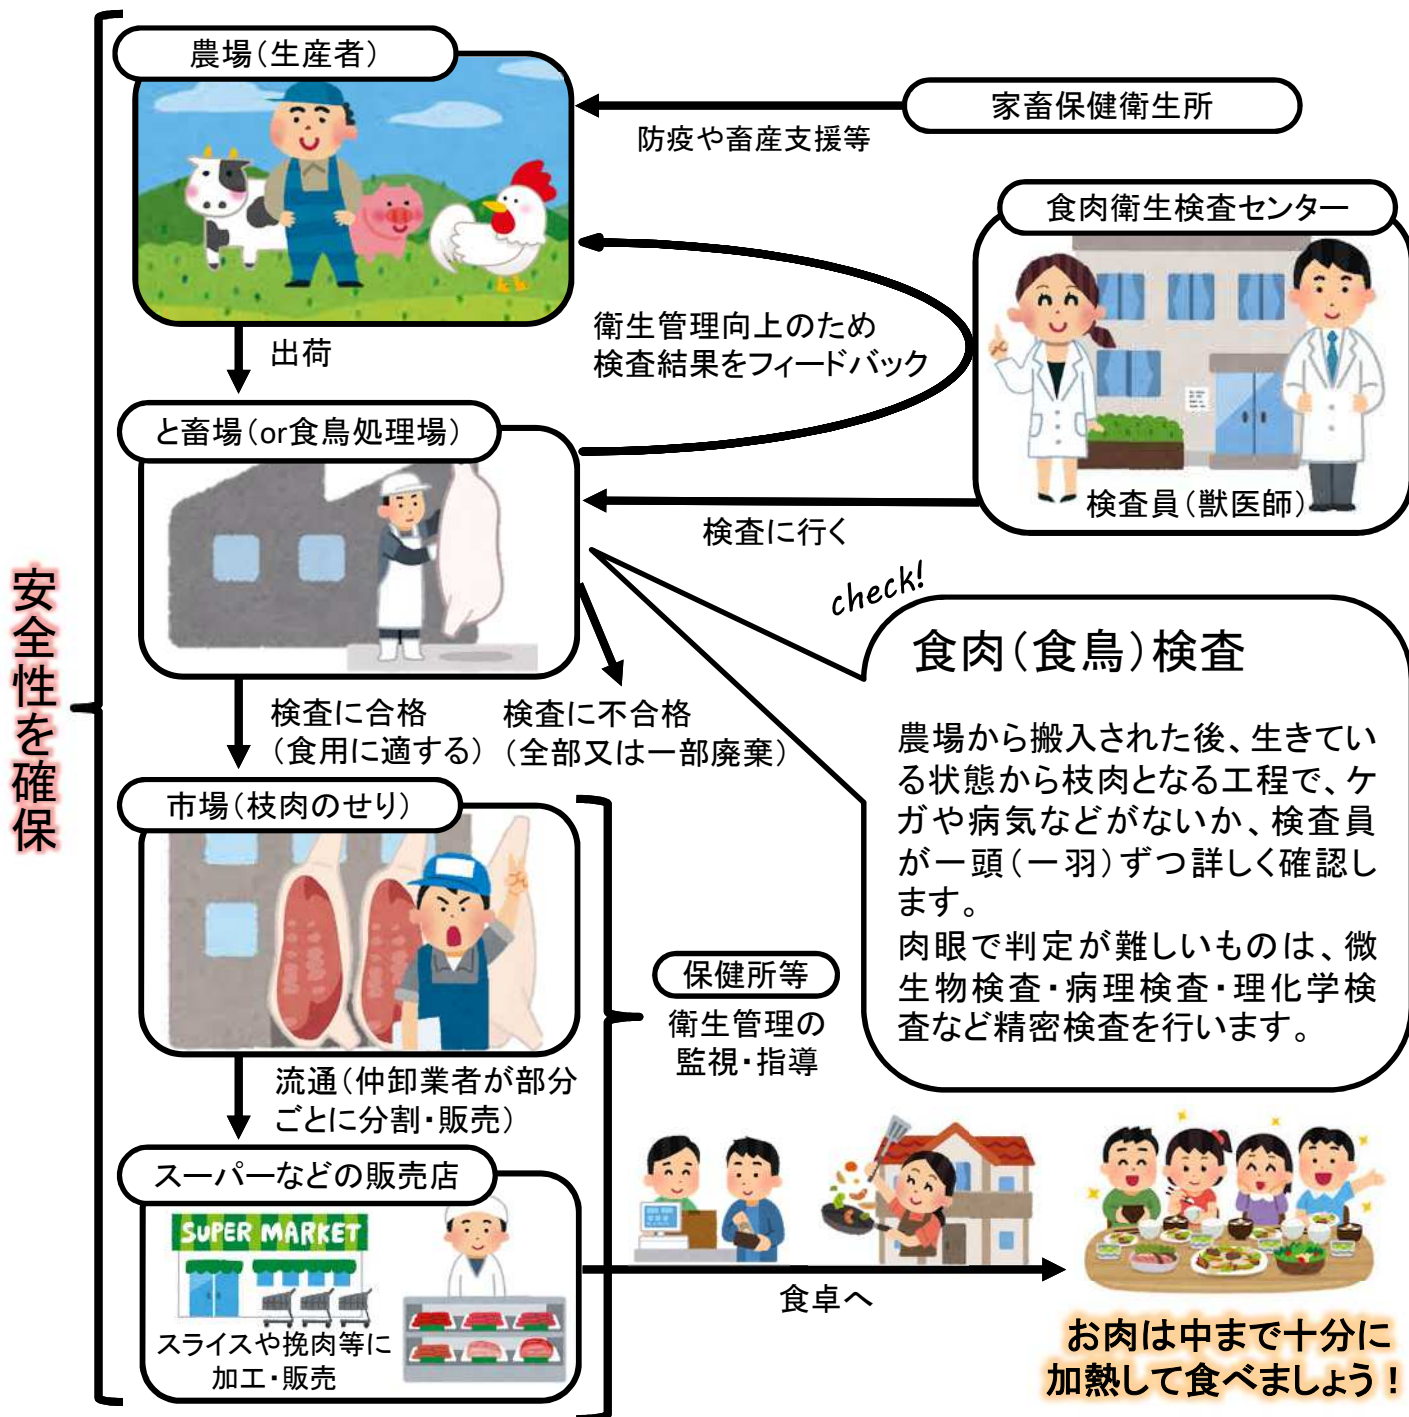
安全性を確保

農場（生産者）

家畜保健衛生所

防疫や畜産支援等

食肉衛生検査センター

衛生管理向上のため
検査結果をフィードバック

出荷

と畜場（or食鳥処理場）

検査員（獣医師）

検査に行く

check!

食肉（食鳥）検査

農場から搬入された後、生きている状態から枝肉となる工程で、ケガや病気などがないか、検査員が一頭（一羽）ずつ詳しく確認します。
肉眼で判定が難しいものは、微生物検査・病理検査・理化学検査など精密検査を行います。

検査に合格
（食用に適する）

検査に不合格
（全部又は一部廃棄）

市場（枝肉のせり）

保健所等

衛生管理の
監視・指導

流通（仲卸業者が部分ごとに分割・販売）

スーパーなどの販売店

SUPER MARKET

スライスや挽肉等に
加工・販売

食卓へ

お肉は中まで十分に
加熱して食べましょう！